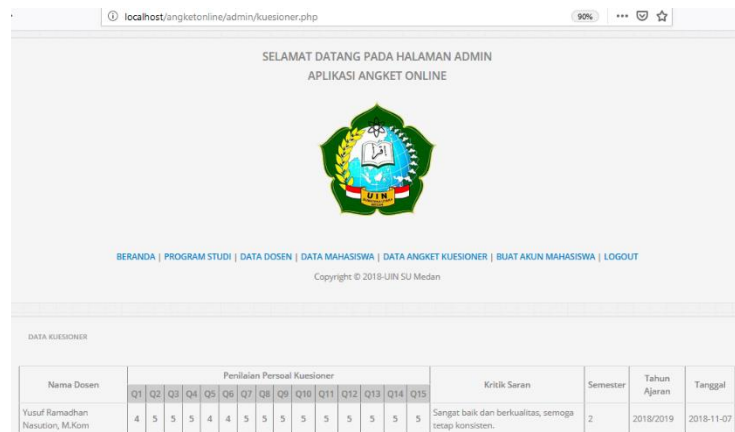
localhost/angketonline/admin/kuesioner.php

90%

SELAMAT DATANG PADA HALAMAN ADMIN
APLIKASI ANGKET ONLINE

UIN

BERANDA | PROGRAM STUDI | DATA DOSEN | DATA MAHASISWA | DATA ANGKET KUESIONER | BUAT AKUN MAHASISWA | LOGOUT

Copyright © 2018-UIN SU Medan

DATA KUESIONER

| Nama Dosen | Penilaian Persoal Kuesioner | | | | | | | | | | | | | | | Kritik Saran | Semester | Tahun Ajaran | Tanggal |
|---|---|---|---|---|---|---|---|---|---|---|---|---|---|---|---|---|---|---|---|
| | Q1 | Q2 | Q3 | Q4 | Q5 | Q6 | Q7 | Q8 | Q9 | Q10 | Q11 | Q12 | Q13 | Q14 | Q15 | | | | |
| Yusuf Ramadhan Nasution, M.Kom | 4 | 5 | 5 | 5 | 4 | 4 | 5 | 5 | 5 | 5 | 5 | 5 | 5 | 5 | 5 | Sangat baik dan berkualitas, semoga tetap konsisten. | 2 | 2018/2019 | 2018-11-07 |